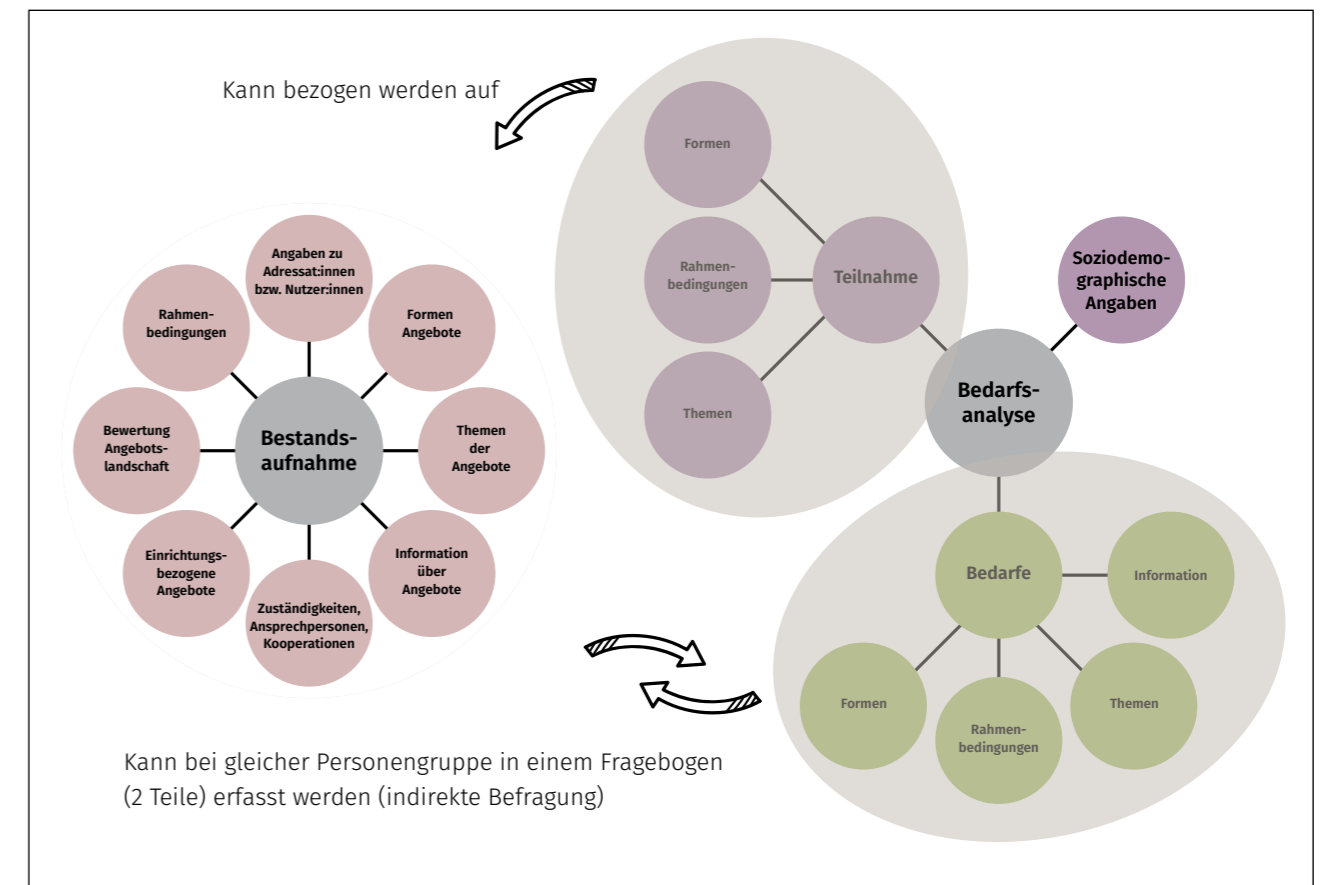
Kann bezogen werden auf

Formen

Rahmenbedingungen

Teilnahme

Themen

Soziodemographische Angaben

Bedarfsanalyse

Angaben zu Adressat:innen bzw. Nutzer:innen

Rahmenbedingungen

Formen Angebote

Bewertung Angebotslandschaft

Bestandsaufnahme

Themen der Angebote

Einrichtungsbezogene Angebote

Information über Angebote

Zuständigkeiten, Ansprechpersonen, Kooperationen

Bedarfe

Information

Formen

Rahmenbedingungen

Themen

Kann bei gleicher Personengruppe in einem Fragebogen (2 Teile) erfasst werden (indirekte Befragung)